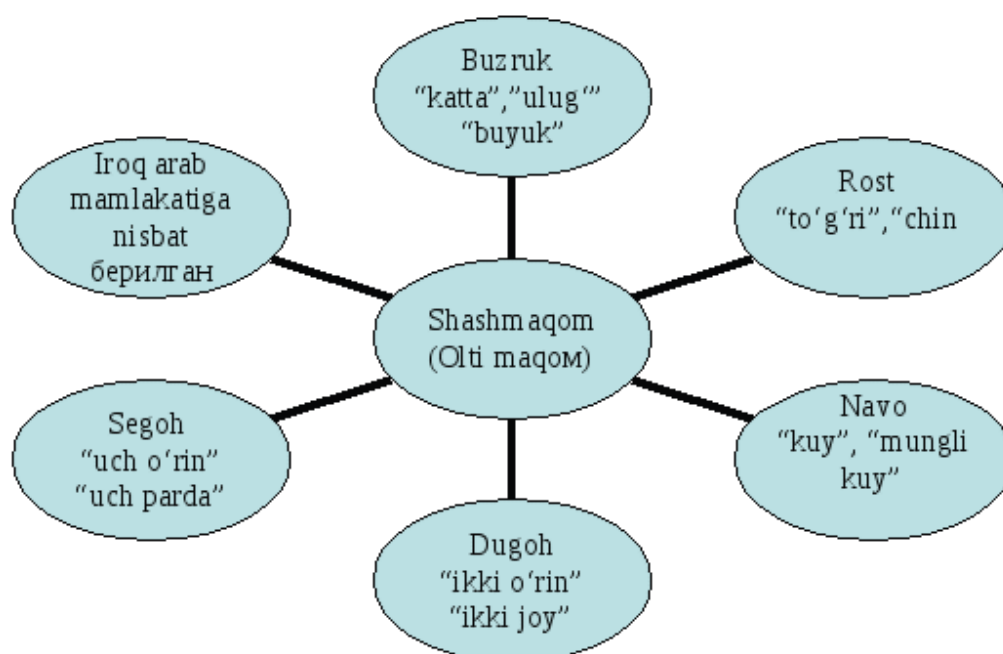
Buzruk
"katta","ulug'"
"buyuk"

Iroq arab
mamlakatiga
nisbat
берилган

Rost
"to'g'ri","chin

Shashmaqom
(Olti maqом)

Segoh
"uch o'rin"
"uch parda"

Navo
"kuy", "mungli
kuy"

Dugoh
"ikki o'rin"
"ikki joy"